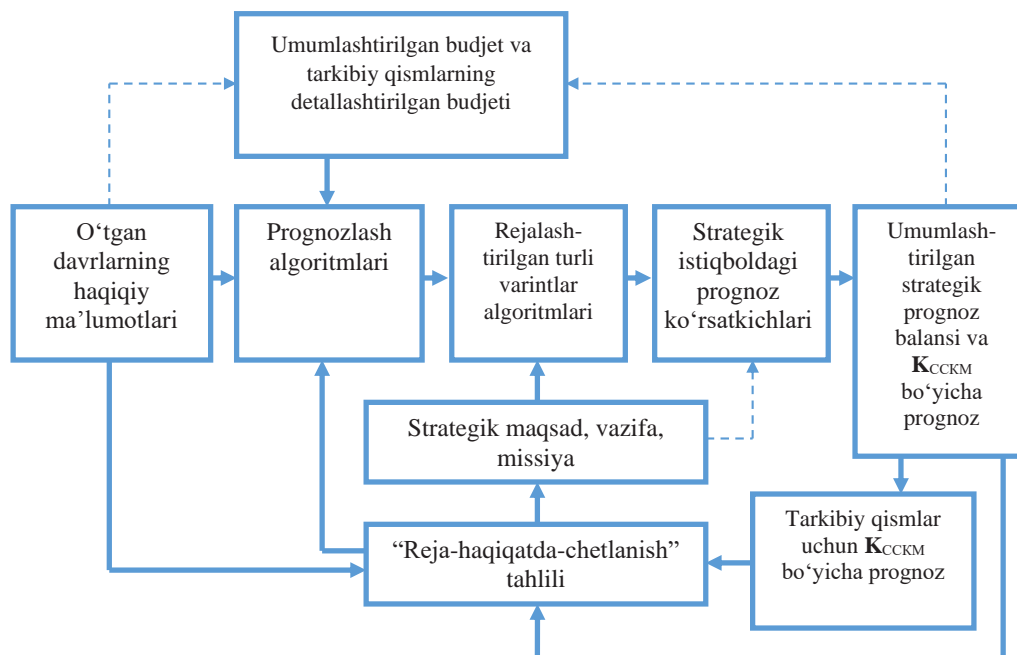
Umumlashtirilgan budjet va tarkibiy qismlarning detallashtirilgan budjeti

O‘tgan davrlarning haqiqiy ma’lumotlari

Prognozlash algoritmlari

Rejalashtirilgan turli varintlar algoritmlari

Strategik istiqboldagi prognoz ko‘rsatkichlari

Umumlashtirilgan strategik prognoz balansi va **K**CCKM bo‘yicha prognoz

Strategik maqsad, vazifa, missiya

“Reja-haqiqatda-chetlanish” tahlili

Tarkibiy qismlar uchun **K**CCKM bo‘yicha prognoz